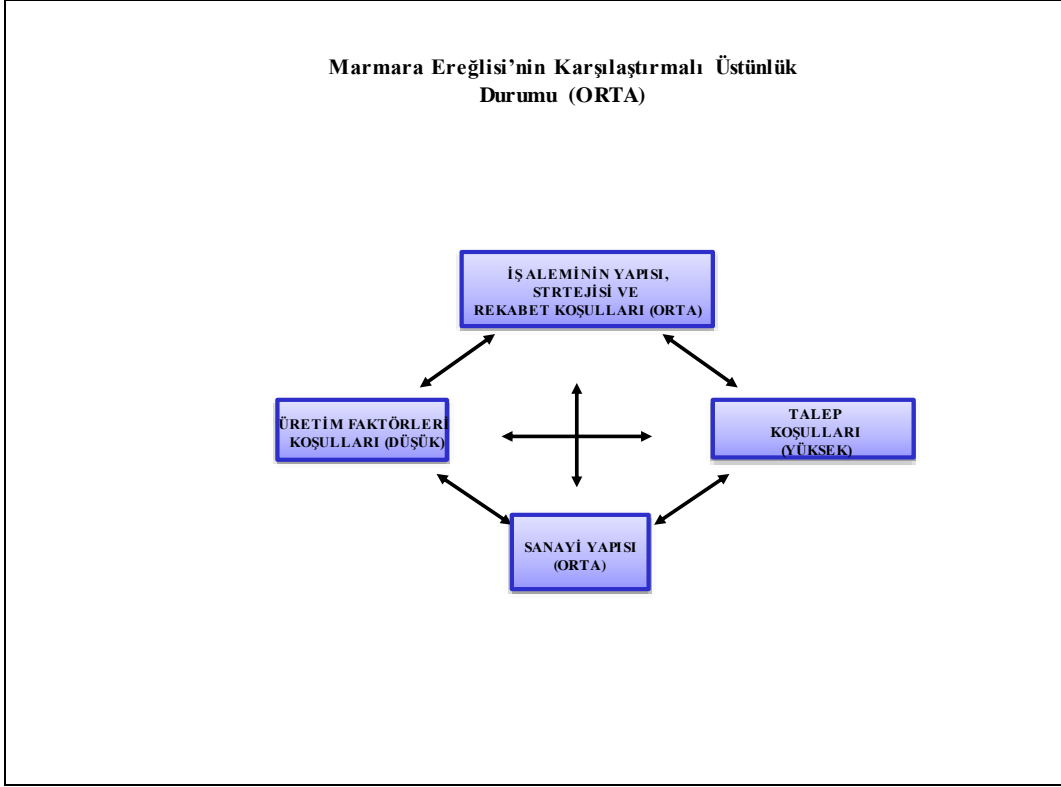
Marmara Ereğlisi'nin Karşılaştırmalı Üstünlük Durumu (ORTA)

İŞ ALEMİNİN YAPISI, STRTEJİSİ VE REKABET KOŞULLARI (ORTA)

ÜRETİM FAKTÖRLERİ KOŞULLARI (DÜŞÜK)

TALEP KOŞULLARI (YÜKSEK)

SANAYİ YAPISI (ORTA)